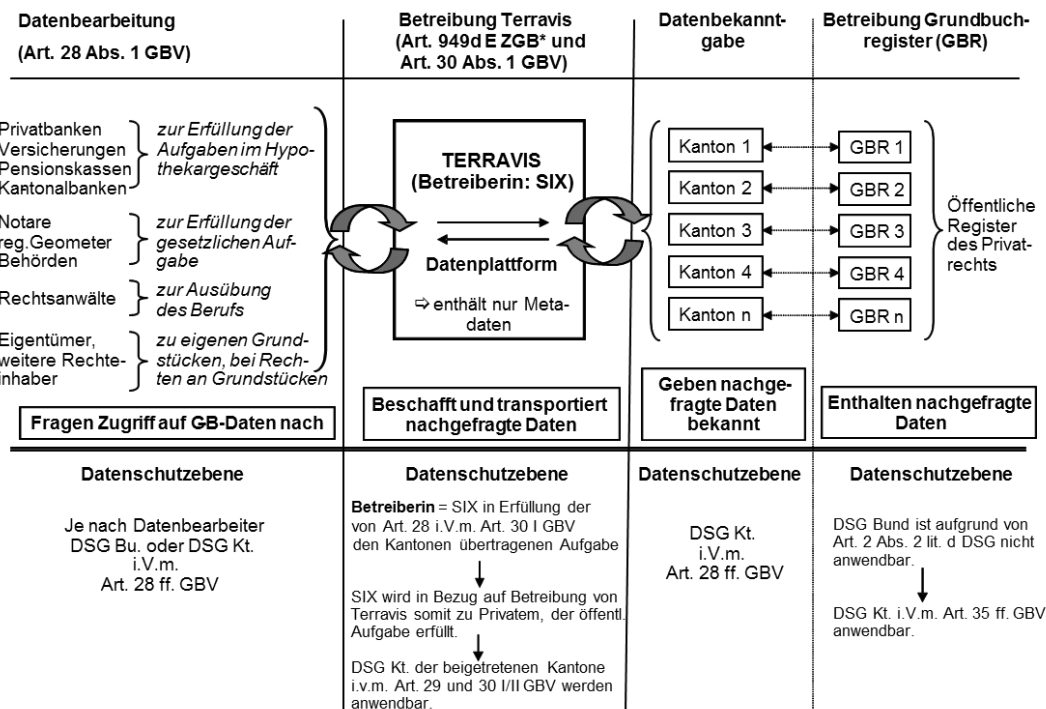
Datenbearbeitung
(Art. 28 Abs. 1 GBV)

Betreibung Terravis
(Art. 949d E ZGB* und Art. 30 Abs. 1 GBV)

Datenbekanntgabe

Betreibung Grundbuchregister (GBR)

Privatbanken
Versicherungen
Pensionskassen
Kantonalbanken
zur Erfüllung der Aufgaben im Hypothekargeschäft

Notare
reg.Geometer
Behörden
zur Erfüllung der gesetzlichen Aufgabe

Rechtsanwälte
zur Ausübung des Berufs

Eigentümer, weitere Rechteinhaber
zu eigenen Grundstücken, bei Rechten an Grundstücken

TERRAVIS
(Betreiberin: SIX)

Datenplattform

⇨ enthält nur Metadaten

Kanton 1
Kanton 2
Kanton 3
Kanton 4
Kanton n

GBR 1
GBR 2
GBR 3
GBR 4
GBR n

Öffentliche Register des Privatrechts

Fragen Zugriff auf GB-Daten nach

Beschafft und transportiert nachgefragte Daten

Geben nachgefragte Daten bekannt

Enthalten nachgefragte Daten

Datenschutzebene

Je nach Datenbearbeiter DSG Bu. oder DSG Kt. i.V.m. Art. 28 ff. GBV

Datenschutzebene

**Betreiberin** = SIX in Erfüllung der von Art. 28 i.V.m. Art. 30 I GBV den Kantonen übertragenen Aufgabe

SIX wird in Bezug auf Betreibung von Terravis somit zu Privatem, der öffentl. Aufgabe erfüllt.

DSG Kt. der beigetretenen Kantone i.v.m. Art. 29 und 30 I/II GBV werden anwendbar.

Datenschutzebene

DSG Kt. i.V.m. Art. 28 ff. GBV

Datenschutzebene

DSG Bund ist aufgrund von Art. 2 Abs. 2 lit. d DSG nicht anwendbar.

DSG Kt. i.V.m. Art. 35 ff. GBV anwendbar.